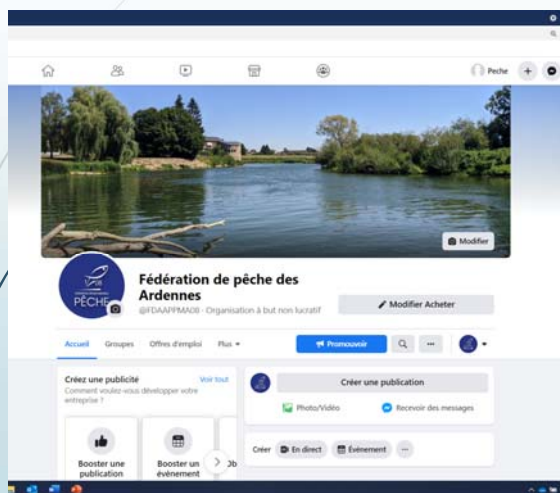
Peche

Modifier

PÊCHE

Fédération de pêche des Ardennes

@FDAAPPMA08 · Organisation à but non lucratif

Modifier Acheter

Accueil Groupes Offres d'emploi Plus

Promouvoir

Créez une publicité Voir tout

Comment voulez-vous développer votre entreprise ?

Booster une publication

Booster un événement

Créer une publication

Photo/Vidéo

Recevoir des messages

Créer En direct Événement